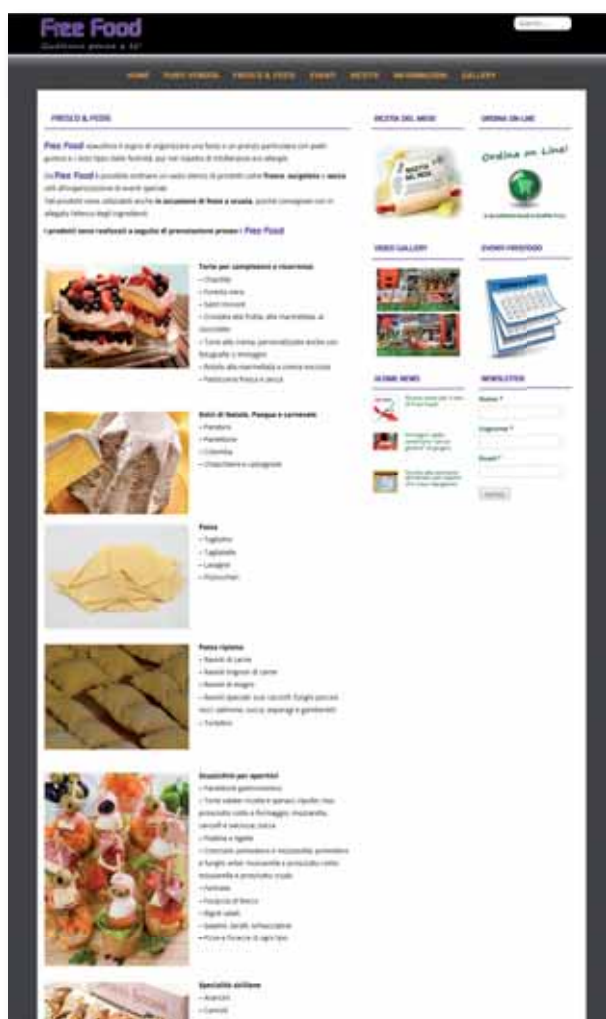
Free Food
Qualcosa pensa a te!

HOME | PUNTO VENDITA | FRESCO & FESTE | EVENTI | RICETTE | INFORMAZIONI | GALLERY

FRESCO & FESTE

Free Food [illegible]

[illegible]

I prodotti sono realizzati a seguito di prenotazione presso i Free Food

Torte per compleanni e ricorrenze
– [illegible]
– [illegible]
– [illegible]
– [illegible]
– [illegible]
– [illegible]
– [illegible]

Dolci di Natale, Pasqua e carnevale
– Pandoro
– Panettone
– Colomba
– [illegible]

Pasta
– Tagliolini
– Tagliatelle
– Lasagne
– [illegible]

Pasta ripiena
– Ravioli di carne
– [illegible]
– Ravioli di magro
– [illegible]
– Tortellini

Stuzzichini per aperitivi
– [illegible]
– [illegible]
– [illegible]
– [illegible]
– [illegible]
– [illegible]
– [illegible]
– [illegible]

Specialità siciliane
– Arancini
– Cannoli

RICETTA DEL MESE
ORDINA ON LINE
Ordina on Line!
VIDEO GALLERY
EVENTI FREEFOOD
ULTIME NEWS
NEWSLETTER
Nome *
Cognome *
Email *